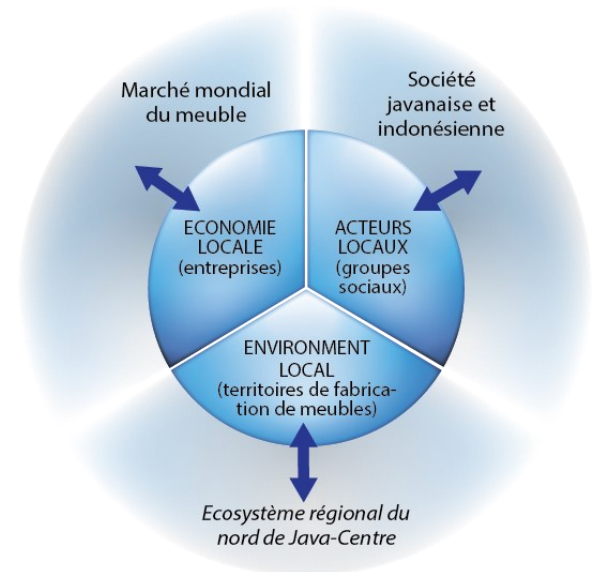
Marché mondial du meuble

Société javanaise et indonésienne

ECONOMIE LOCALE (entreprises)

ACTEURS LOCAUX (groupes sociaux)

ENVIRONMENT LOCAL (territoires de fabrication de meubles)

Ecosystème régional du nord de Java-Centre